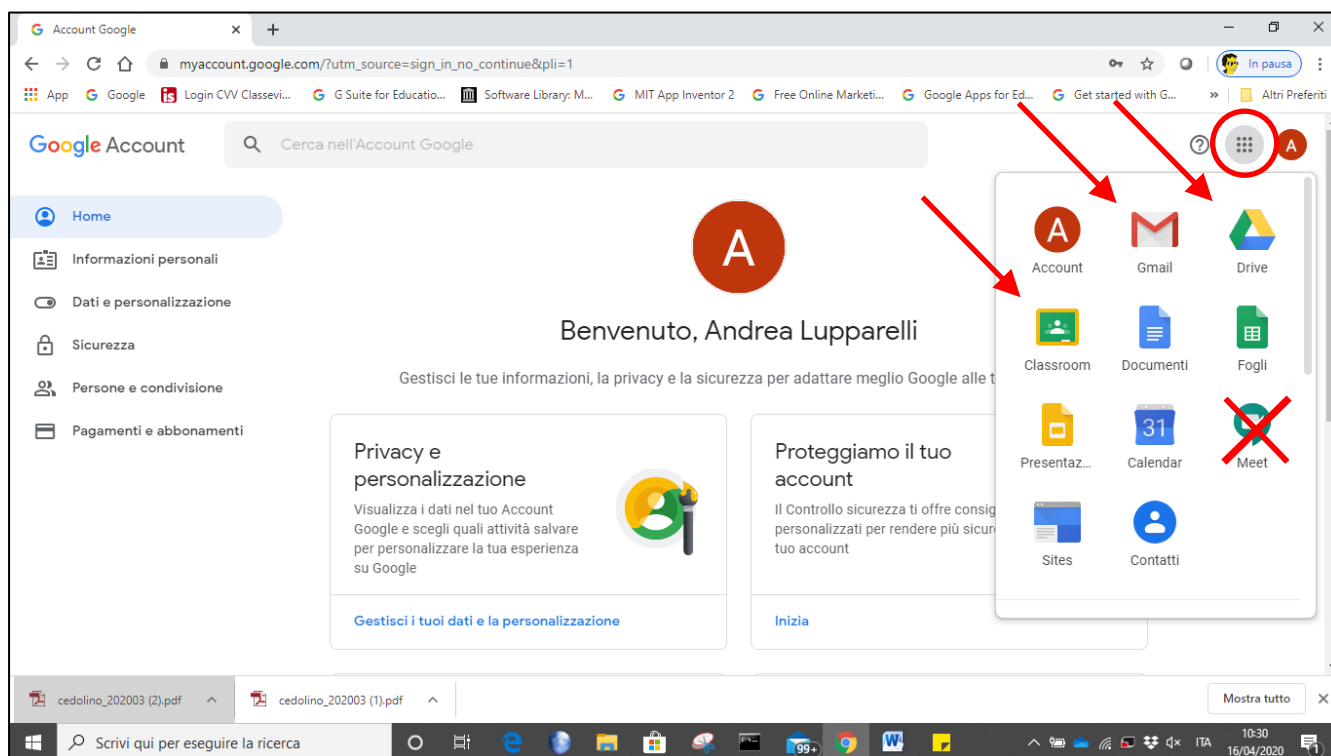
Account Google
myaccount.google.com/?utm_source=sign_in_no_continue&pli=1
In pausa
App | Google | Login CVV Classevi... | G Suite for Educatio... | Software Library: M... | MIT App Inventor 2 | Free Online Marketi... | Google Apps for Ed... | Get started with G... | » | Altri Preferiti

Google Account
Cerca nell'Account Google

Home
Informazioni personali
Dati e personalizzazione
Sicurezza
Persone e condivisione
Pagamenti e abbonamenti

A
Benvenuto, Andrea Lupparelli
Gestisci le tue informazioni, la privacy e la sicurezza per adattare meglio Google alle t

Privacy e personalizzazione
Visualizza i dati nel tuo Account Google e scegli quali attività salvare per personalizzare la tua esperienza su Google
Gestisci i tuoi dati e la personalizzazione

Proteggiamo il tuo account
Il Controllo sicurezza ti offre consig personalizzati per rendere più sicur tuo account
Inizia

Account
Gmail
Drive
Classroom
Documenti
Fogli
Presentaz...
31
Calendar
Meet
Sites
Contatti

cedolino_202003 (2).pdf
cedolino_202003 (1).pdf
Mostra tutto

Scrivi qui per eseguire la ricerca
99+
ITA
10:30
16/04/2020